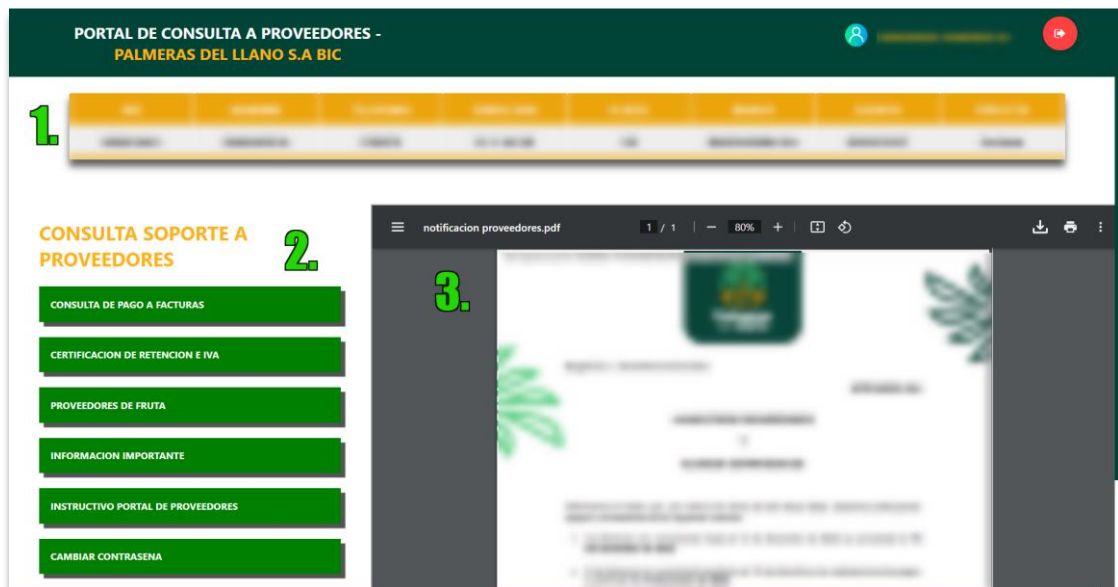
PORTAL DE CONSULTA A PROVEEDORES -
PALMERAS DEL LLANO S.A BIC

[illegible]

1.

| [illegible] | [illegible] | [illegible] | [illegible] | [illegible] | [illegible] | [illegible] | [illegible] |
|---|---|---|---|---|---|---|---|
| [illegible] | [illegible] | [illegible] | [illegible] | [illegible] | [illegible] | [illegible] | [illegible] |

CONSULTA SOPORTE A PROVEEDORES

2.

CONSULTA DE PAGO A FACTURAS

CERTIFICACION DE RETENCION E IVA

PROVEEDORES DE FRUTA

INFORMACION IMPORTANTE

INSTRUCTIVO PORTAL DE PROVEEDORES

CAMBIAR CONTRASENA

notificacion proveedores.pdf 1 / 1 — 80% +

3.

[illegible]